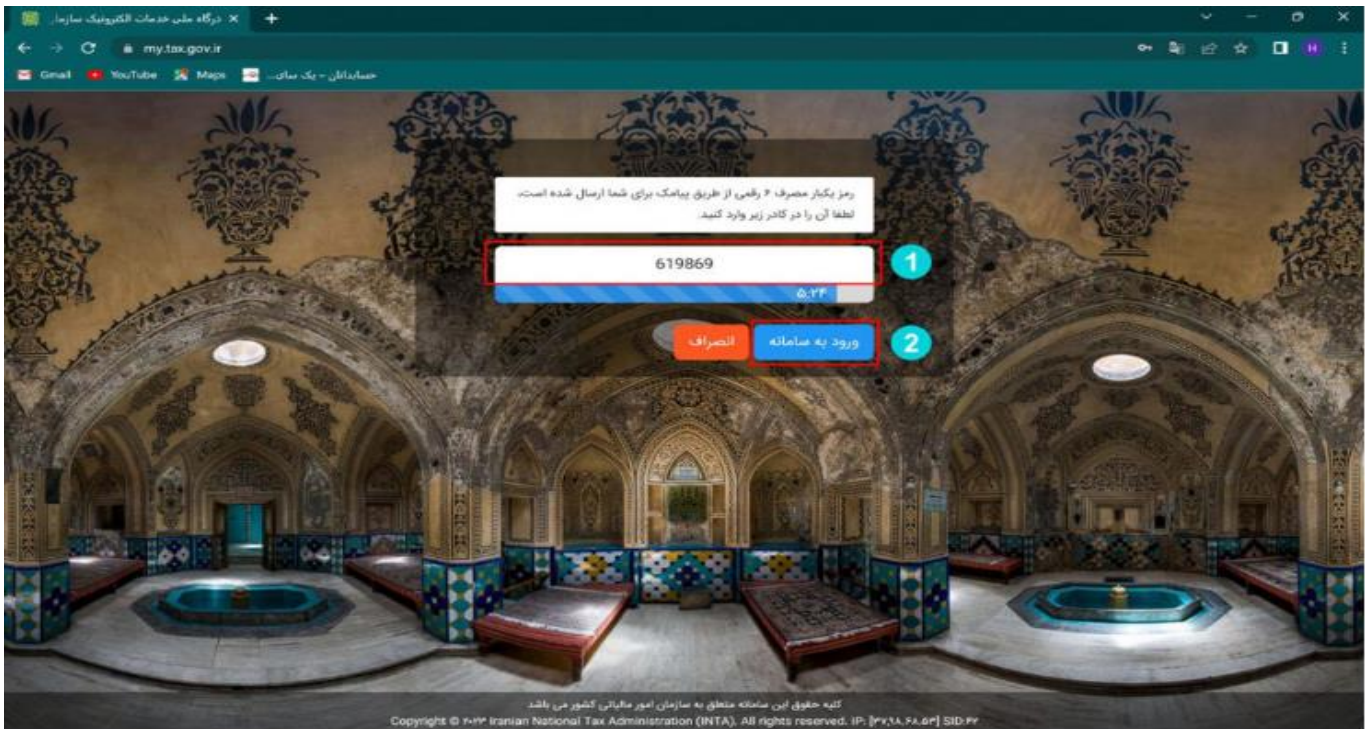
درگاه ملی خدمات الکترونیک سازما...
my.tax.gov.ir
Gmail YouTube Maps حسابداران - یک سای...

رمز یکبار مصرف ۶ رقمی از طریق پیامک برای شما ارسال شده است، لطفا آن را در کادر زیر وارد کنید.

619869

۵:۲۴

1

ورود به سامانه انصراف

2

کلیه حقوق این سامانه متعلق به سازمان امور مالیاتی کشور می باشد
Copyright © ۲۰۲۳ Iranian National Tax Administration (INTA). All rights reserved. IP: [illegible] SID:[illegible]